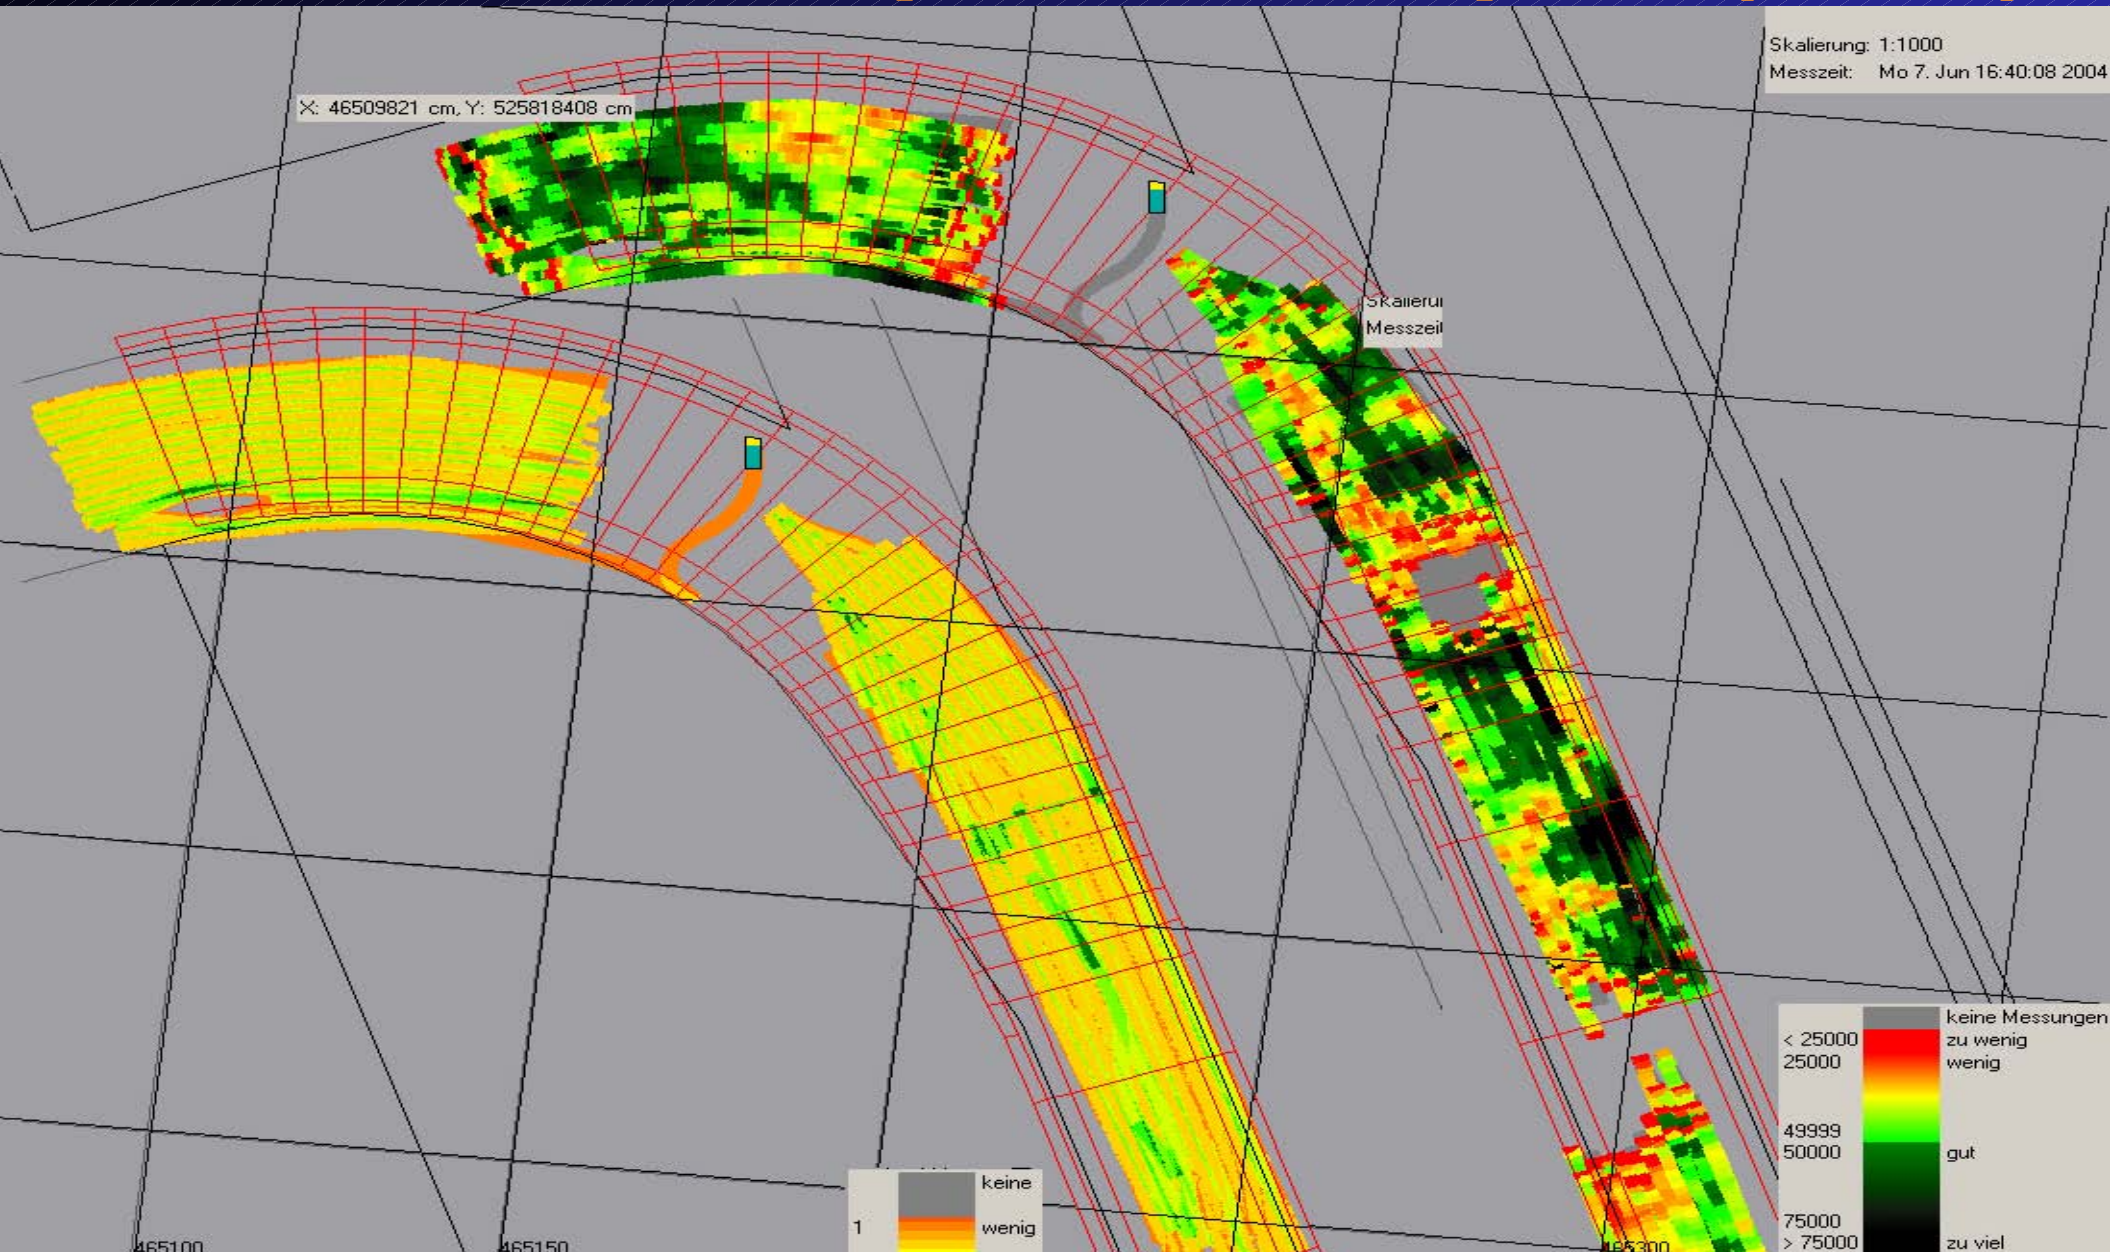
Skalierung: 1:1000
Messzeit: Mo 7. Jun 16:40:08 2004

X: 46509821 cm, Y: 525818408 cm

Skalieru
Messzeit

| | keine Messungen |
|---|---|
| < 25000 | zu wenig |
| 25000 | wenig |
| 49999 | |
| 50000 | gut |
| 75000 | |
| > 75000 | zu viel |

| | keine |
|---|---|
| 1 | wenig |

465100
465150
465300